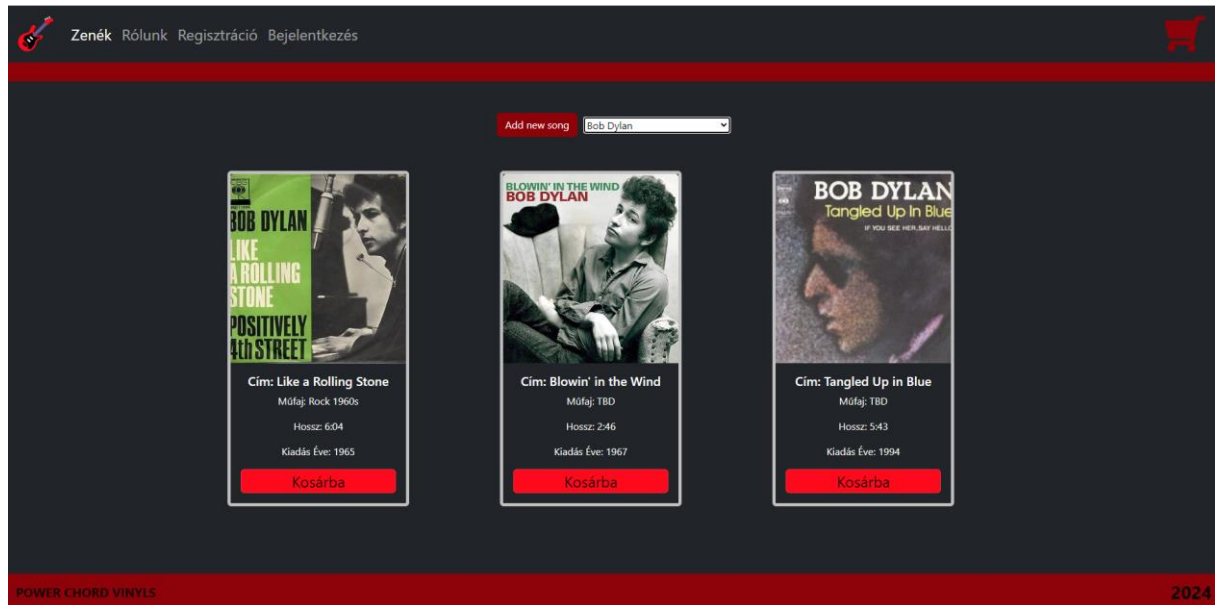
Zenék Rólunk Regisztráció Bejelentkezés

Add new song Bob Dylan

BOB DYLAN
LIKE A ROLLING STONE
POSITIVELY 4th STREET

Cím: Like a Rolling Stone
Műfaj: Rock 1960s
Hossz: 6:04
Kiadás Éve: 1965
Kosárba

BLOWIN' IN THE WIND
BOB DYLAN

Cím: Blowin' in the Wind
Műfaj: TBD
Hossz: 2:46
Kiadás Éve: 1967
Kosárba

BOB DYLAN
Tangled Up In Blue
IF YOU SEE HER, SAY HELLO

Cím: Tangled Up in Blue
Műfaj: TBD
Hossz: 5:43
Kiadás Éve: 1994
Kosárba

POWER CHORD VINYLS
2024